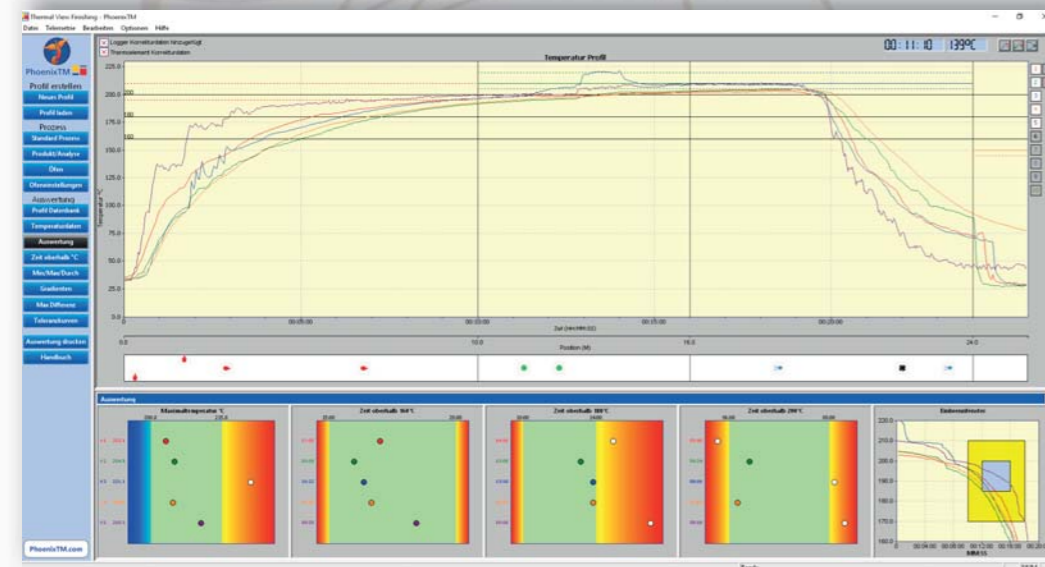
Thermal View Finishing - PhoenixTM
Datei Telemetrie Bearbeiten Optionen Hilfe

PhoenixTM
Profil erstellen
Neues Profil
Profil laden
Prozess
Standard Prozess
Produkt/Analyse
Ofen
Ofeneinstellungen
Auswertung
Profil Datenbank
Temperaturdaten
Auswertung
Zeit oberhalb °C
Min/Max/Durch
Gradienten
Max Differenz
Toleranzkurven
Auswertung drucken
Handbuch
PhoenixTM.com

Logger Korrekturdaten hinzugefügt
Thermoelement Korrekturdaten

00:11:10 139°C

Temperatur Profil

225.0
200.0
175.0
150.0
125.0
100.0
75.0
50.0
25.0
0.0
200
180
160
Temperatur °C

00:05:00 00:10:00 00:15:00 00:20:00
Zeit (hh:mm:ss)
0.0 10.0 16.0 24.0
Position (M)

Auswertung

Maximaltemperatur °C
Zeit oberhalb 160°C
Zeit oberhalb 180°C
Zeit oberhalb 200°C
Einbrennfenster

220.0
210.0
200.0
190.0
180.0
170.0
160.0
00:04:00 00:08:00 00:12:00 00:16:00 00:20:00
hh:mm:ss